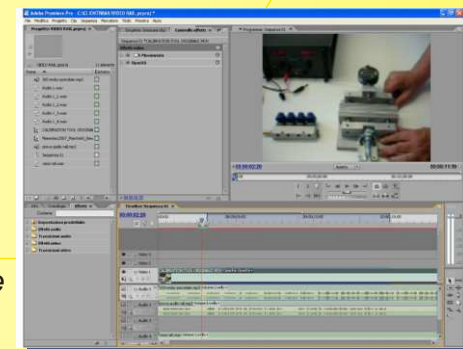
Adobe Premiere Pro - C:\CL ENTRMAI VIDEO FAB_ prproj\*

File Modifica Progetto Clip Sequenza Marcatore Titolo Finestra Aiuto

Progetto: VIDEO FAB.prproj

Controlli effetti

Programma: Sequenza 01

00:00:02:20

00:00:11:16

Timeline: Sequenza 01

00:00:02:20

Video 3

Video 2

Video 1

Audio 1

Audio 2

Audio 3

Effetti

Contenuti

Impostazioni predefinite

Effetti audio

Transizioni audio

Effetti video

Transizioni video

e

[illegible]